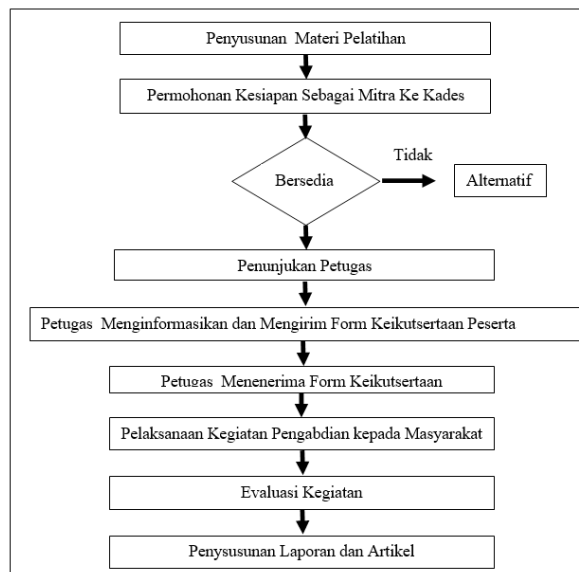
Penyusunan Materi Pelatihan

Permohonan Kesiapan Sebagai Mitra Ke Kades

Bersedia

Tidak

Alternatif

Penunjukan Petugas

Petugas Menginformasikan dan Mengirim Form Keikutsertaan Peserta

Petugas Menenerima Form Keikutsertaan

Pelaksanaan Kegiatan Pengabdian kepada Masyarakat

Evaluasi Kegiatan

Penyusunan Laporan dan Artikel